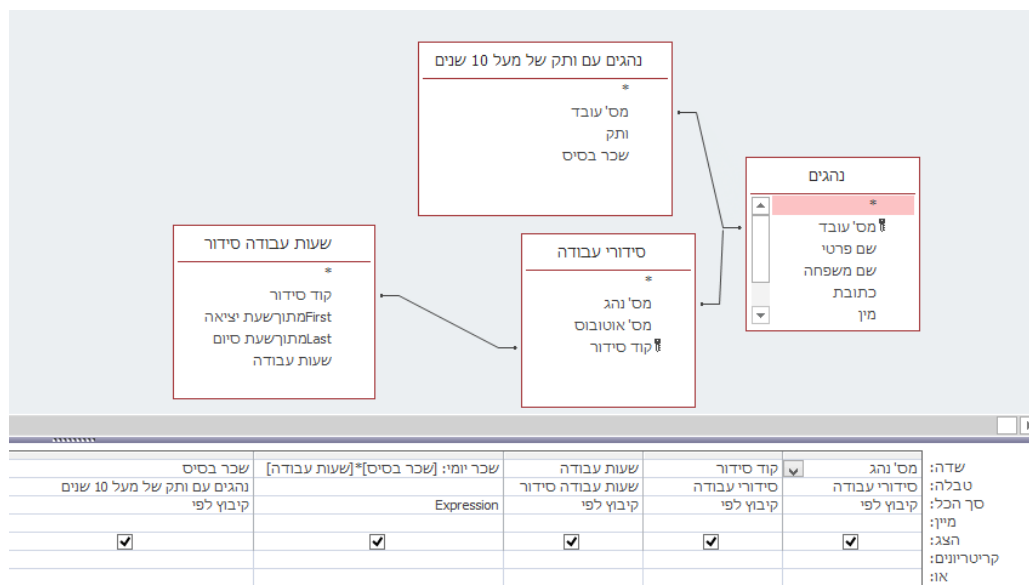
נהגים עם ותק של מעל 10 שנים
*
מס' עובד
ותק
שכר בסיס

נהגים
*
מס' עובד
שם פרטי
שם משפחה
כתובת
מין

שעות עבודה סידור
*
קוד סידור
Firstמתוךשעת יציאה
Lastמתוךשעת סיום
שעות עבודה

סידורי עבודה
*
מס' נהג
מס' אוטובוס
קוד סידור

| שכר בסיס | שכר יומי: [שכר בסיס]*[שעות עבודה] | שעות עבודה | קוד סידור | מס' נהג | שדה: |
|---|---|---|---|---|---|
| נהגים עם ותק של מעל 10 שנים | | שעות עבודה סידור | סידורי עבודה | סידורי עבודה | טבלה: |
| קיבוץ לפי | Expression | קיבוץ לפי | קיבוץ לפי | קיבוץ לפי | סך הכל: |
| | | | | | מיון: |
| ☑ | ☑ | ☑ | ☑ | ☑ | הצג: |
| | | | | | קריטריונים: |
| | | | | | או: |